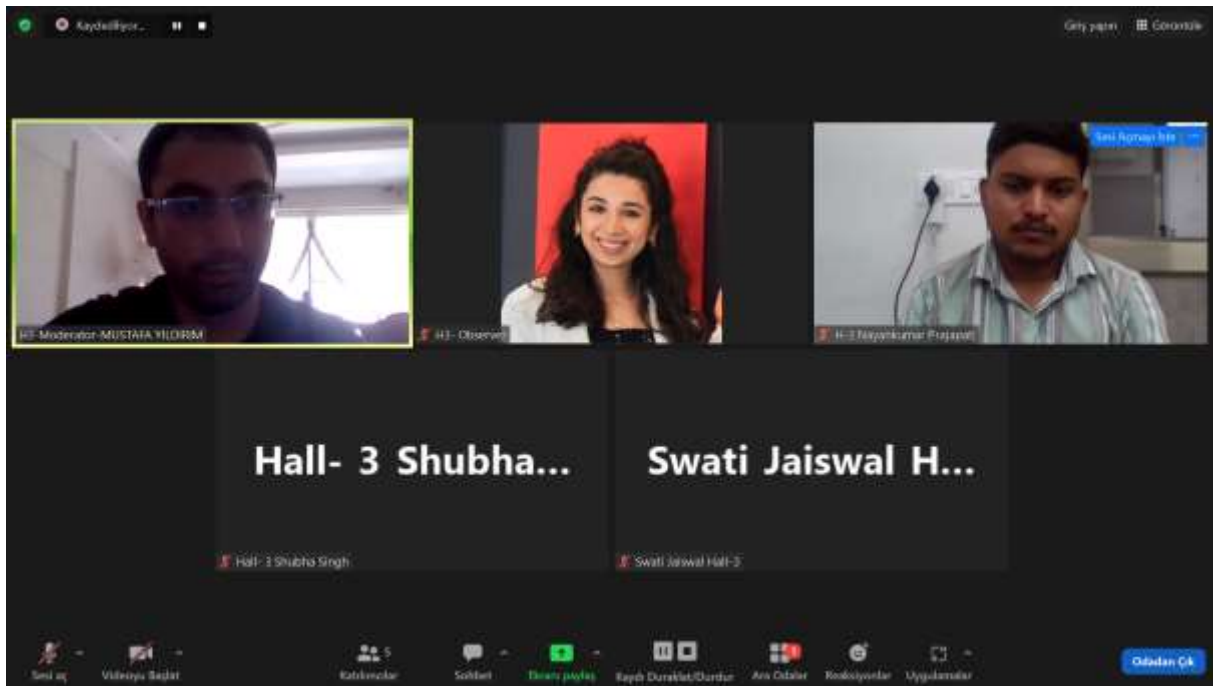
Kaydediliyor...

Geri yapın

Görüntüle

H3-Moderator-MUSTAFA YILDIRIM

H3- Observer

Sesi Açmayı İste

H-3 Nayankumar Prajapati

Hall- 3 Shubha...

Hall- 3 Shubha Singh

Swati Jaiswal H...

Swati Jaiswal Hall-3

Sesi aç

Videoyu Başlat

Katılımcılar

5

Sohbet

Ekranı paylaş

Kaydı Duraklat/Durdur

Ara Odalar

Reaksiyonlar

Uygulamalar

Odadan Çık